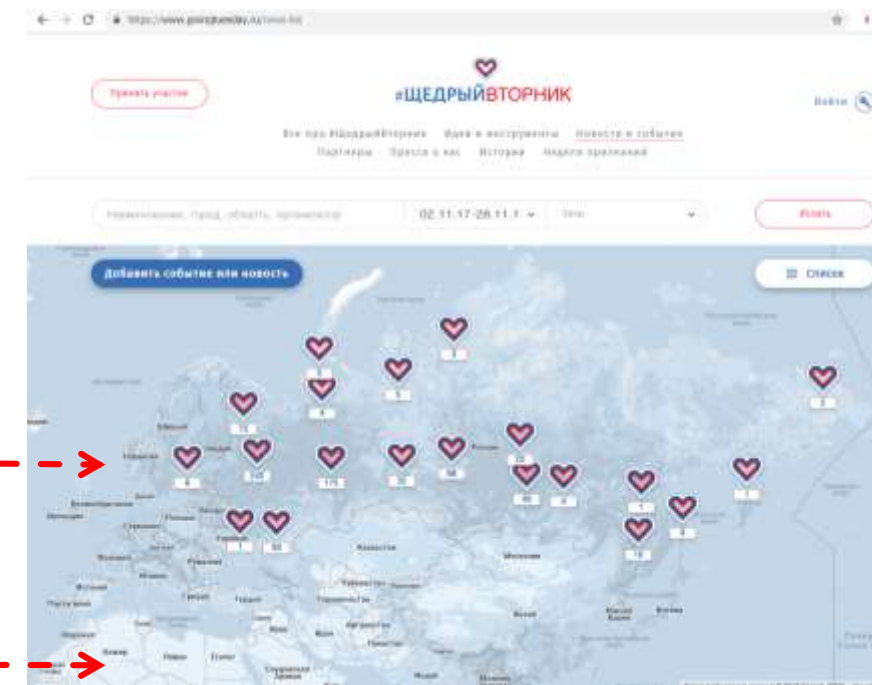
https://www.givingtuesday.ru/news-list

Принять участие

#ЩЕДРЫЙВТОРНИК

Войти

Все про #ЩедрыйВторник Идеи и инструменты Новости и события
Партнеры Пресса о нас История Неделя признаний

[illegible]

02.11.17-28.11.1

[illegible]

Искать

Добавить событие или новость

Список

3
5
3
4
2
11
6
130
175
31
58
12
40
6
1
7
1
80
8
18

Казахстан
Монголия